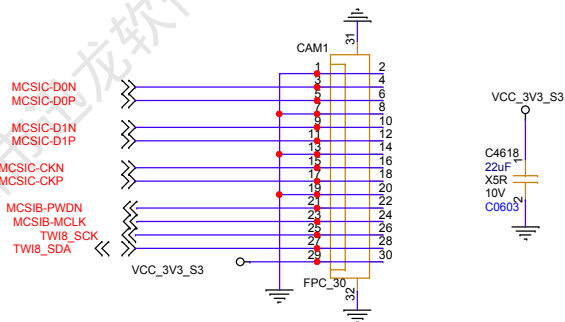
CAM1

31

MCSIC-D0N
MCSIC-D0P
MCSIC-D1N
MCSIC-D1P
MCSIC-CKN
MCSIC-CKP
MCSIB-PWDN
MCSIB-MCLK
TWI8_SCK
TWI8_SDA

1
3
5
7
9
11
13
15
17
19
21
23
25
27
29

2
4
6
8
10
12
14
16
18
20
22
24
26
28
30

VCC_3V3_S3

FPC_30

32

VCC_3V3_S3

C4618
22uF
X5R
10V
C0603

1
2